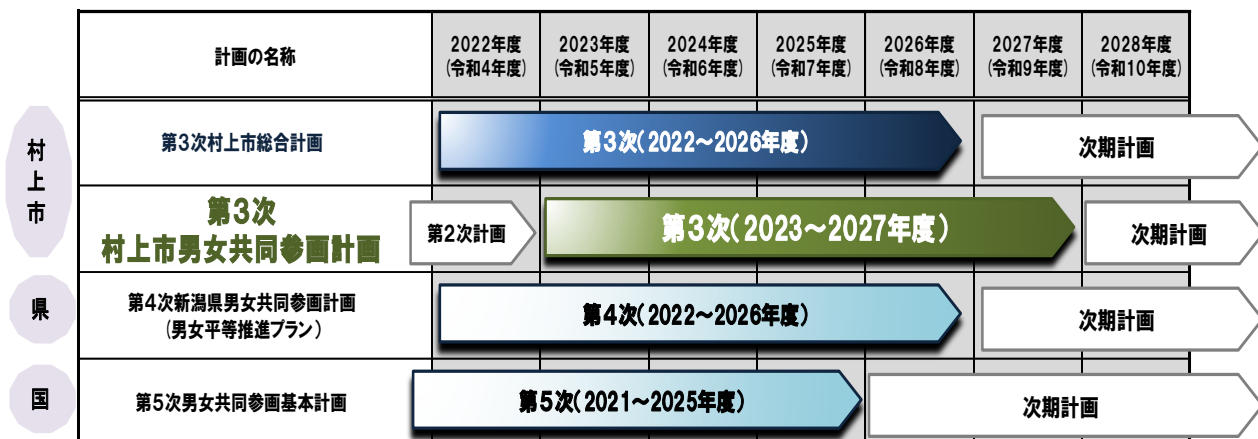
| | 計画の名称 | 2022年度(令和4年度) | 2023年度(令和5年度) | 2024年度(令和6年度) | 2025年度(令和7年度) | 2026年度(令和8年度) | 2027年度(令和9年度) | 2028年度(令和10年度) |
|---|---|---|---|---|---|---|---|---|
| 村上市 | 第3次村上市総合計画 | 第3次(2022～2026年度) | | | | | 次期計画 | |
| | 第3次 村上市男女共同参画計画 | 第2次計画 | 第3次(2023～2027年度) | | | | | 次期計画 |
| 県 | 第4次新潟県男女共同参画計画(男女平等推進プラン) | 第4次(2022～2026年度) | | | | | 次期計画 | |
| 国 | 第5次男女共同参画基本計画 | 第5次(2021～2025年度) | | | | 次期計画 | | |